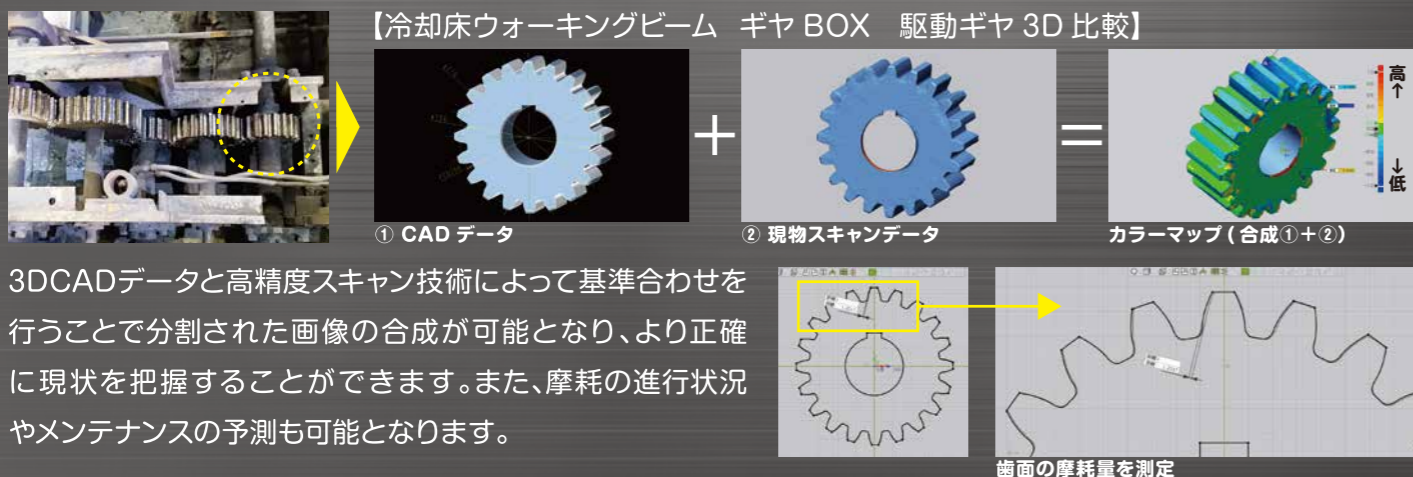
【冷却床ウォーキングビーム　ギヤ BOX　駆動ギヤ 3D 比較】

+

=

高
↑

↓
低

① CAD データ

② 現物スキャンデータ

カラーマップ ( 合成①+②)

3DCADデータと高精度スキャン技術によって基準合わせを行うことで分割された画像の合成が可能となり、より正確に現状を把握することができます。また、摩耗の進行状況やメンテナンスの予測も可能となります。

歯面の摩耗量を測定